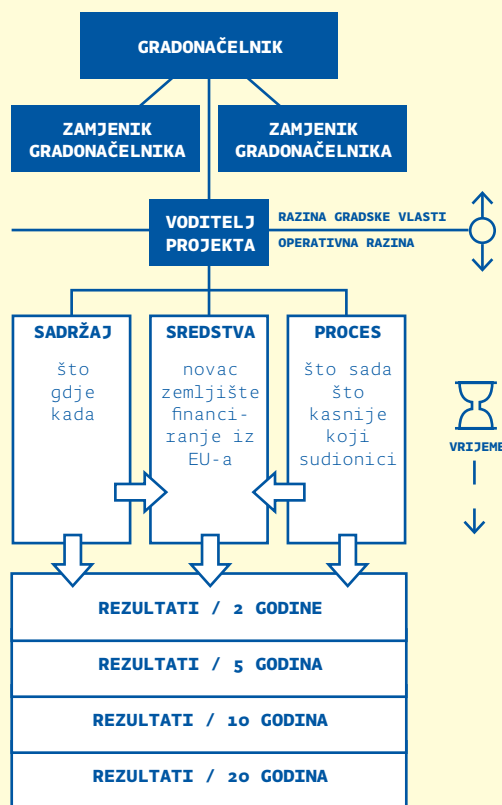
GRADONAČELNIK

ZAMJENIK GRADONAČELNIKA

ZAMJENIK GRADONAČELNIKA

VODITELJ PROJEKTA

RAZINA GRADSKE VLASTI

OPERATIVNA RAZINA

SADRŽAJ
što
gdje
kada

SREDSTVA
novac
zemljište
financiranje iz EU-a

PROCES
što sada
što kasnije
koji sudionici

VRIJEME

REZULTATI / 2 GODINE

REZULTATI / 5 GODINA

REZULTATI / 10 GODINA

REZULTATI / 20 GODINA